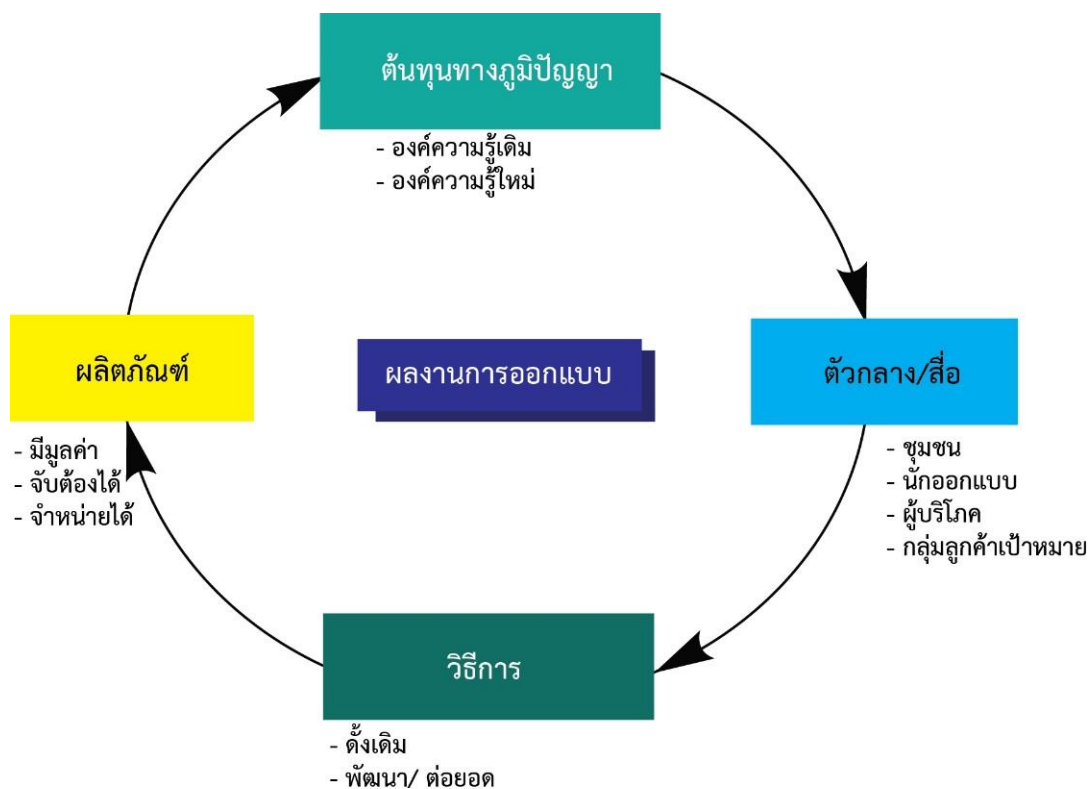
ต้นทุนทางภูมิปัญญา
- องค์ความรู้เดิม
- องค์ความรู้ใหม่

ผลิตภัณฑ์
- มีมูลค่า
- จับต้องได้
- จำหน่ายได้

ผลงานการออกแบบ

ตัวกลาง/สื่อ
- ชุมชน
- นักออกแบบ
- ผู้บริโภค
- กลุ่มลูกค้าเป้าหมาย

วิธีการ
- ดั้งเดิม
- พัฒนา/ ต่อยอด